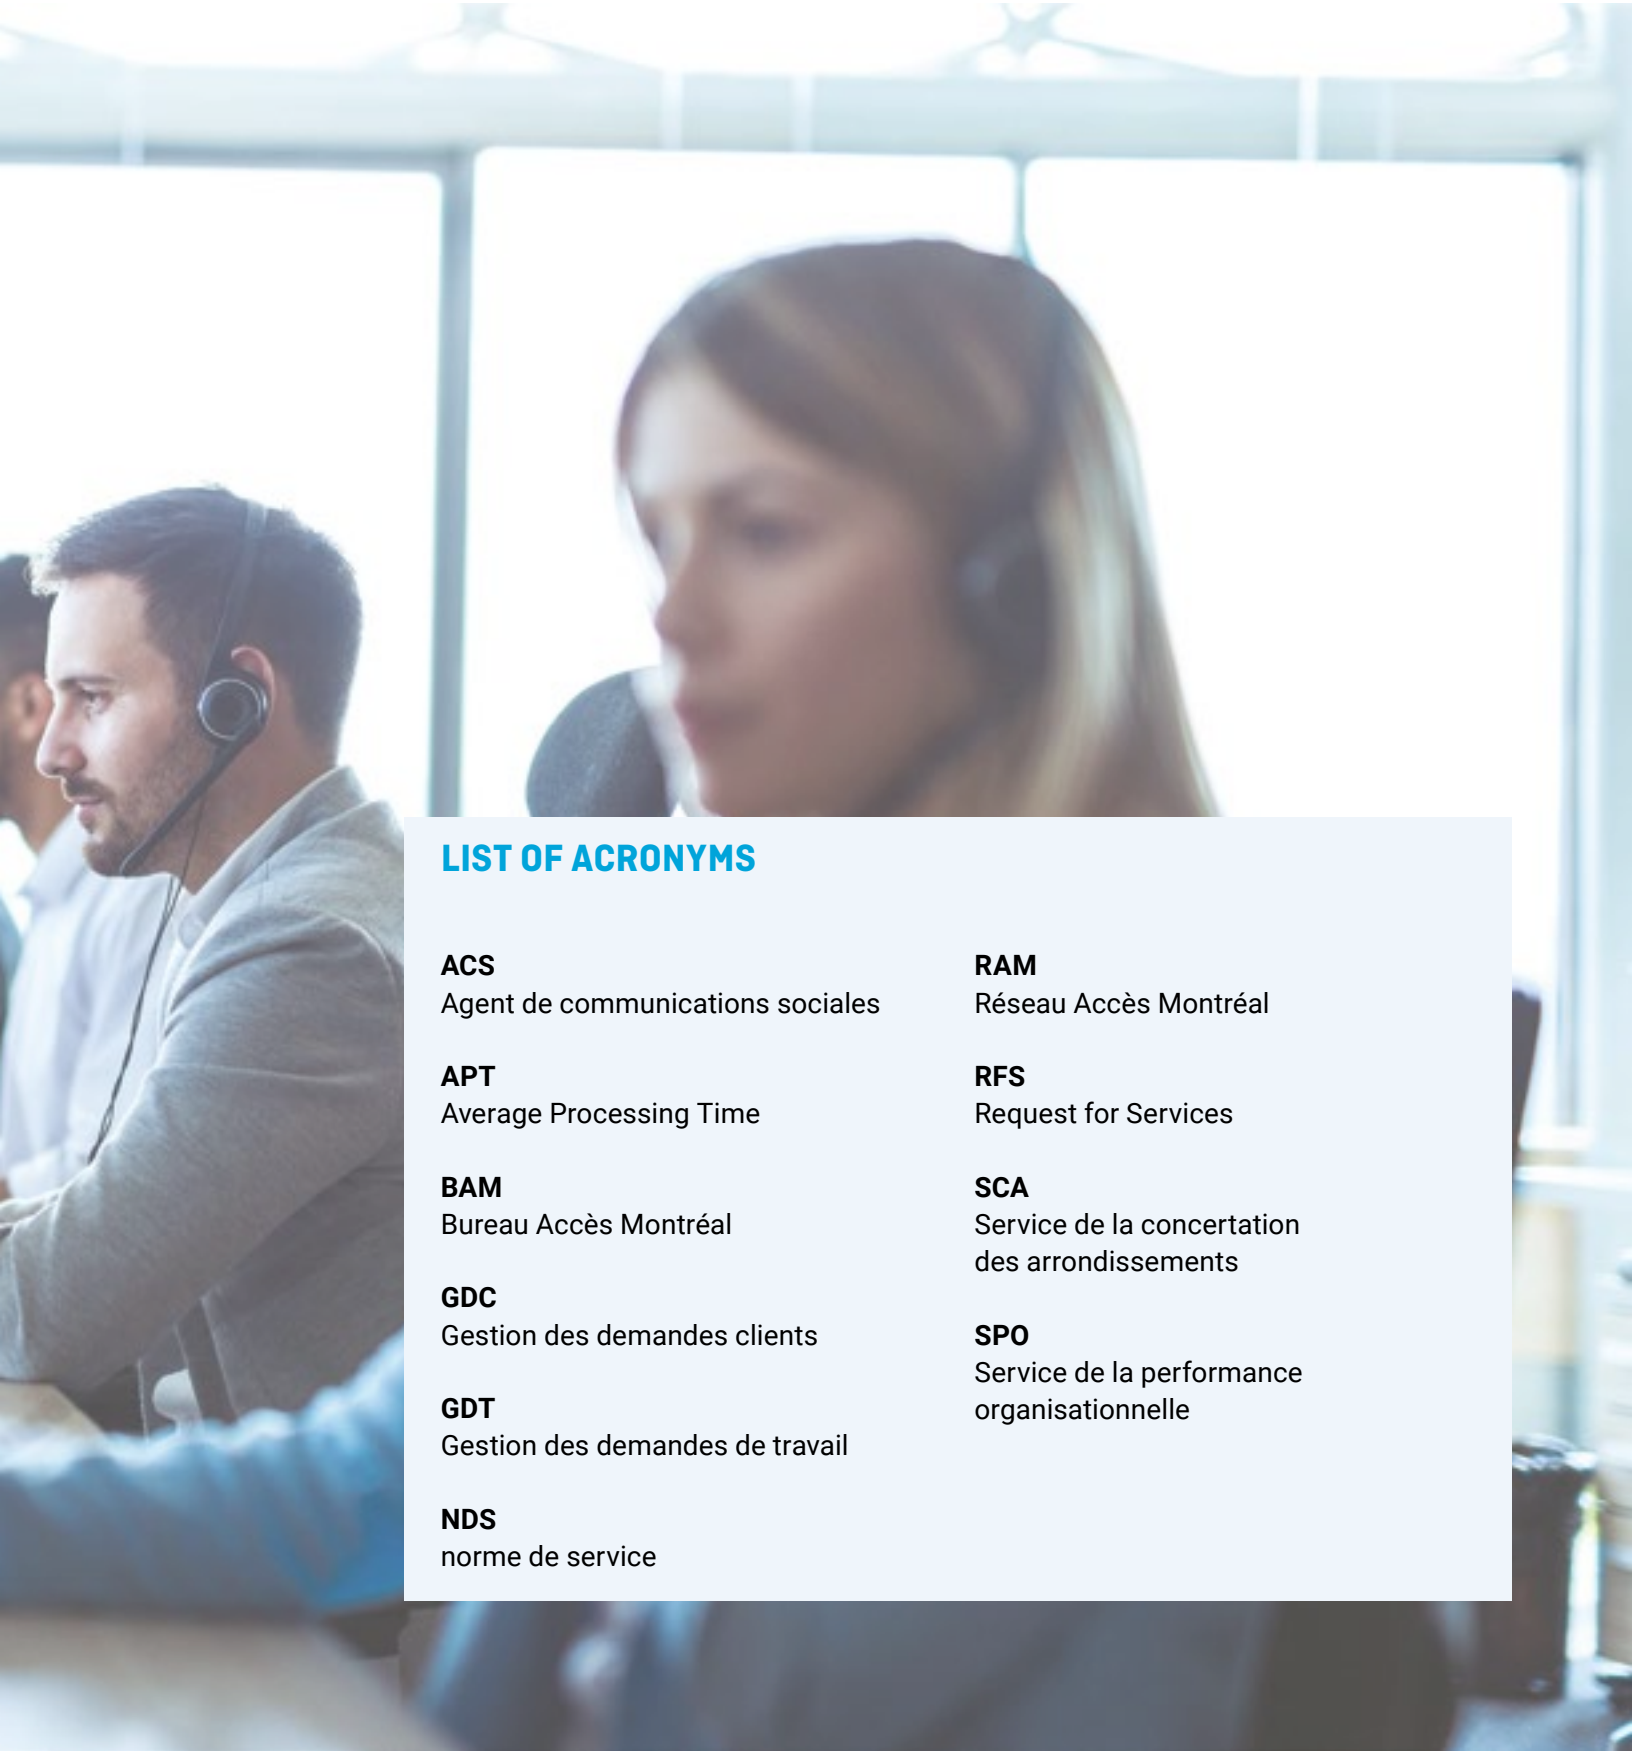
LIST OF ACRONYMS

ACS
Agent de communications sociales

APT
Average Processing Time

BAM
Bureau Accès Montréal

GDC
Gestion des demandes clients

GDT
Gestion des demandes de travail

NDS
norme de service

RAM
Réseau Accès Montréal

RFS
Request for Services

SCA
Service de la concertation des arrondissements

SPO
Service de la performance organisationnelle